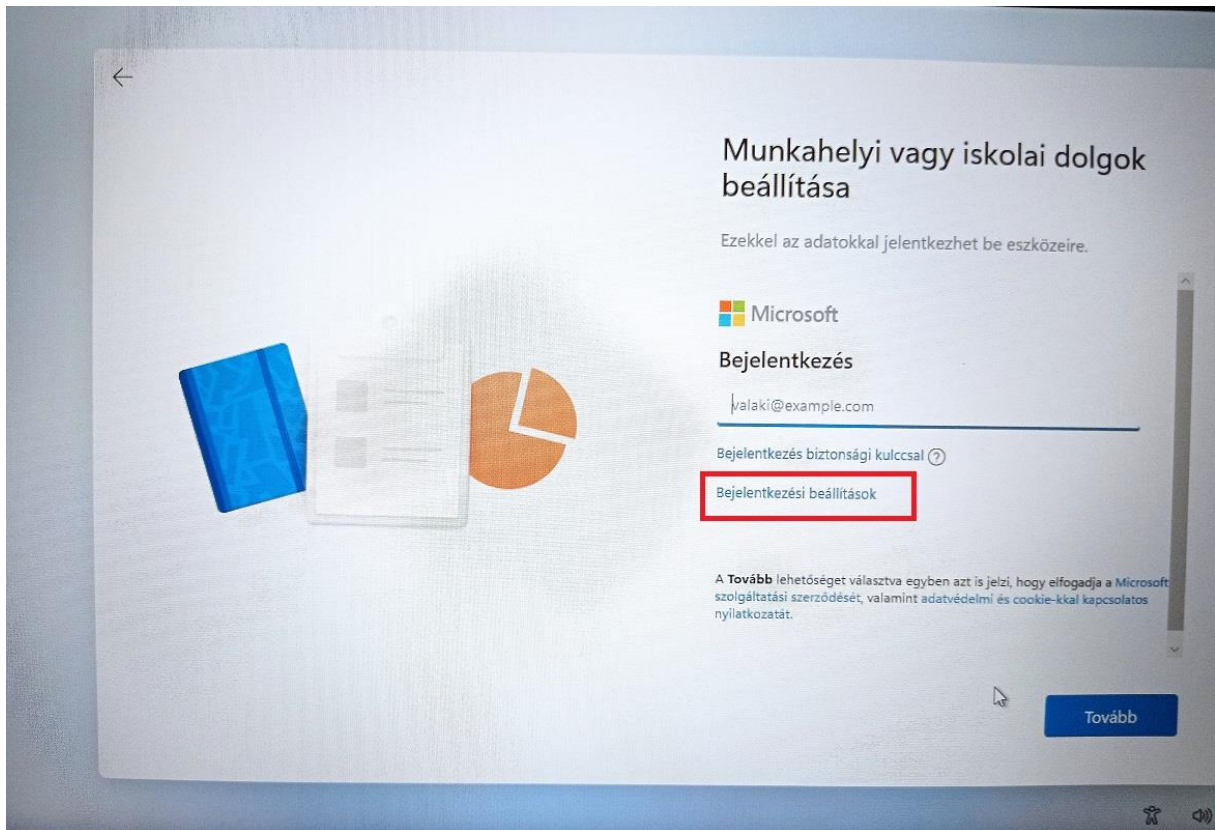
Munkahelyi vagy iskolai dolgok beállítása

Ezekkel az adatokkal jelentkezhet be eszközeire.

Microsoft

Bejelentkezés

valaki@example.com

Bejelentkezés biztonsági kulccsal ?

Bejelentkezési beállítások

A **Tovább** lehetőséget választva egyben azt is jelzi, hogy elfogadja a Microsoft szolgáltatási szerződését, valamint adatvédelmi és cookie-kkal kapcsolatos nyilatkozatát.

Tovább